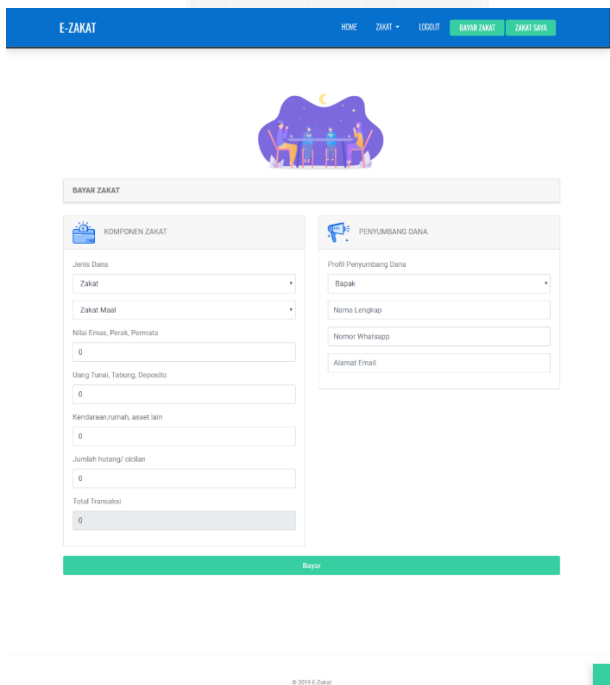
E-ZAKAT

HOME ZAKAT LOGOUT BAYAR ZAKAT ZAKAT SAYA

BAYAR ZAKAT

KOMPONEN ZAKAT

Jenis Dana

Zakat

Zakat Maal

Nilai Emas, Perak, Permata

0

Uang Tunai, Tabung, Deposito

0

Kendaraan,rumah, asset lain

0

Jumlah hutang/ cicilan

0

Total Transaksi

0

PENYUMBANG DANA

Profil Penyumbang Dana

Bapak

Nama Lengkap

Nomor Whatsapp

Alamat Email

Bayar

© 2019 E-Zakat